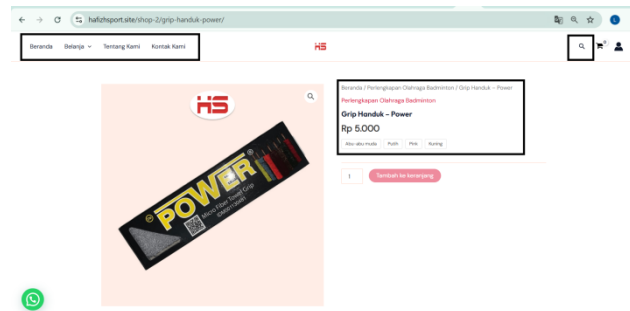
hafizhsport.site/shop-2/grip-handuk-power/

Beranda Belanja Tentang Kami Kontak Kami

HS

0

HS

POWER

Micro Fiber Towel Grip

Beranda / Perlengkapan Olahraga Badminton / Grip Handuk – Power

Perlengkapan Olahraga Badminton

Grip Handuk – Power

Rp 5.000

Abu-abu muda Putih Pink Kuning

1 Tambah ke keranjang